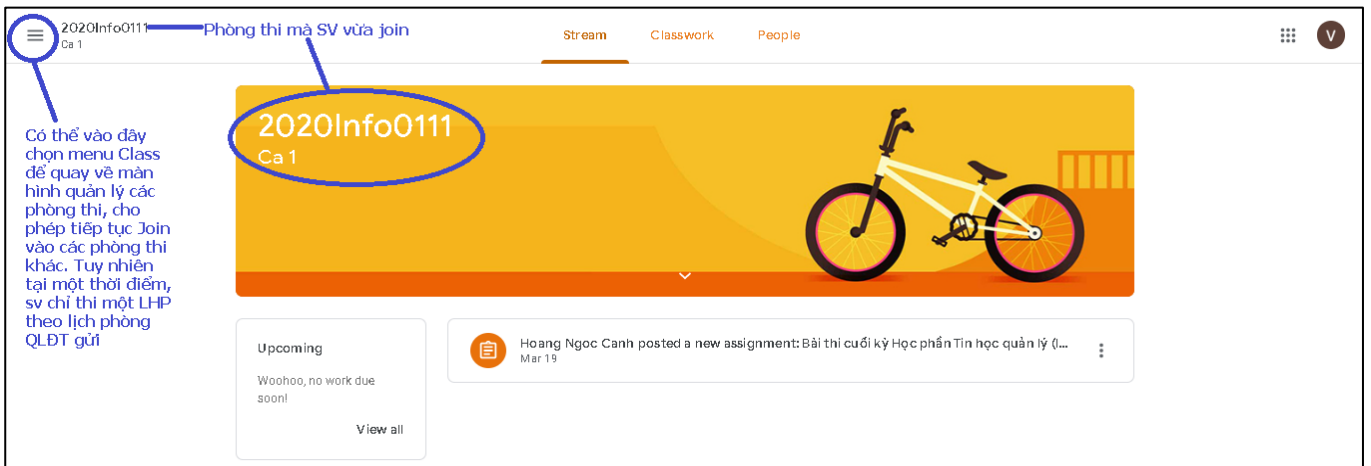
2020Info0111
Ca 1

Phòng thi mà SV vừa join

Stream Classwork People

V

Có thể vào đây chọn menu Class để quay về màn hình quản lý các phòng thi, cho phép tiếp tục Join vào các phòng thi khác. Tuy nhiên tại một thời điểm, sv chỉ thi một LHP theo lịch phòng QLĐT gửi

2020Info0111
Ca 1

Upcoming

Woohoo, no work due soon!

View all

Hoang Ngoc Canh posted a new assignment: Bài thi cuối kỳ Học phần Tin học quản lý (I...
Mar 19